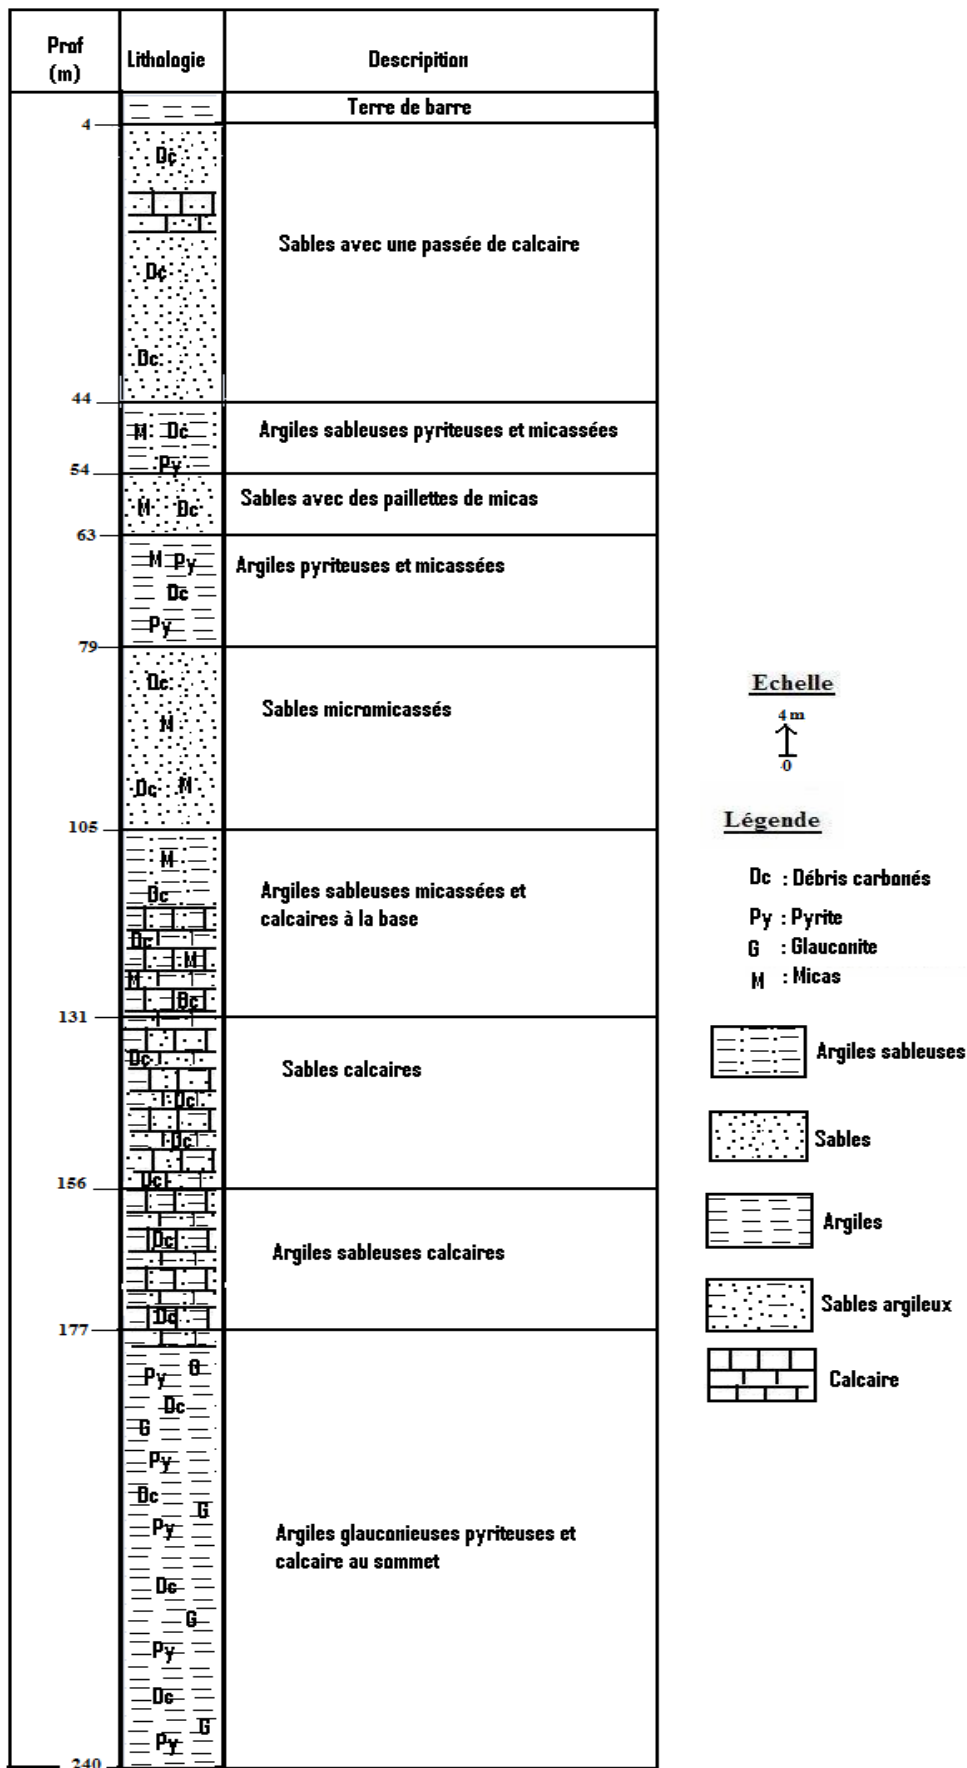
| Prof (m) | Lithologie | Description |
|---|---|---|
| | | Terre de barre |
| 4 | Dc Dc Dc | Sables avec une passée de calcaire |
| 44 | M Dc Py | Argiles sableuses pyriteuses et micassées |
| 54 | M Dc | Sables avec des paillettes de micas |
| 63 | M Py Dc Py | Argiles pyriteuses et micassées |
| 79 | Dc M Dc M | Sables micromicassés |
| 105 | M Dc Dc M M Dc | Argiles sableuses micassées et calcaires à la base |
| 131 | Dc Dc Dc Dc | Sables calcaires |
| 156 | Dc Dc | Argiles sableuses calcaires |
| 177 | Py G Dc G Py Dc G Py Dc G Py Dc G Py | Argiles glauconieuses pyriteuses et calcaire au sommet |
| 240 | | |

Echelle

4 m

0

Légende

Dc : Débris carbonés

Py : Pyrite

G : Glauconite

M : Micas

Argiles sableuses

Sables

Argiles

Sables argileux

Calcaire